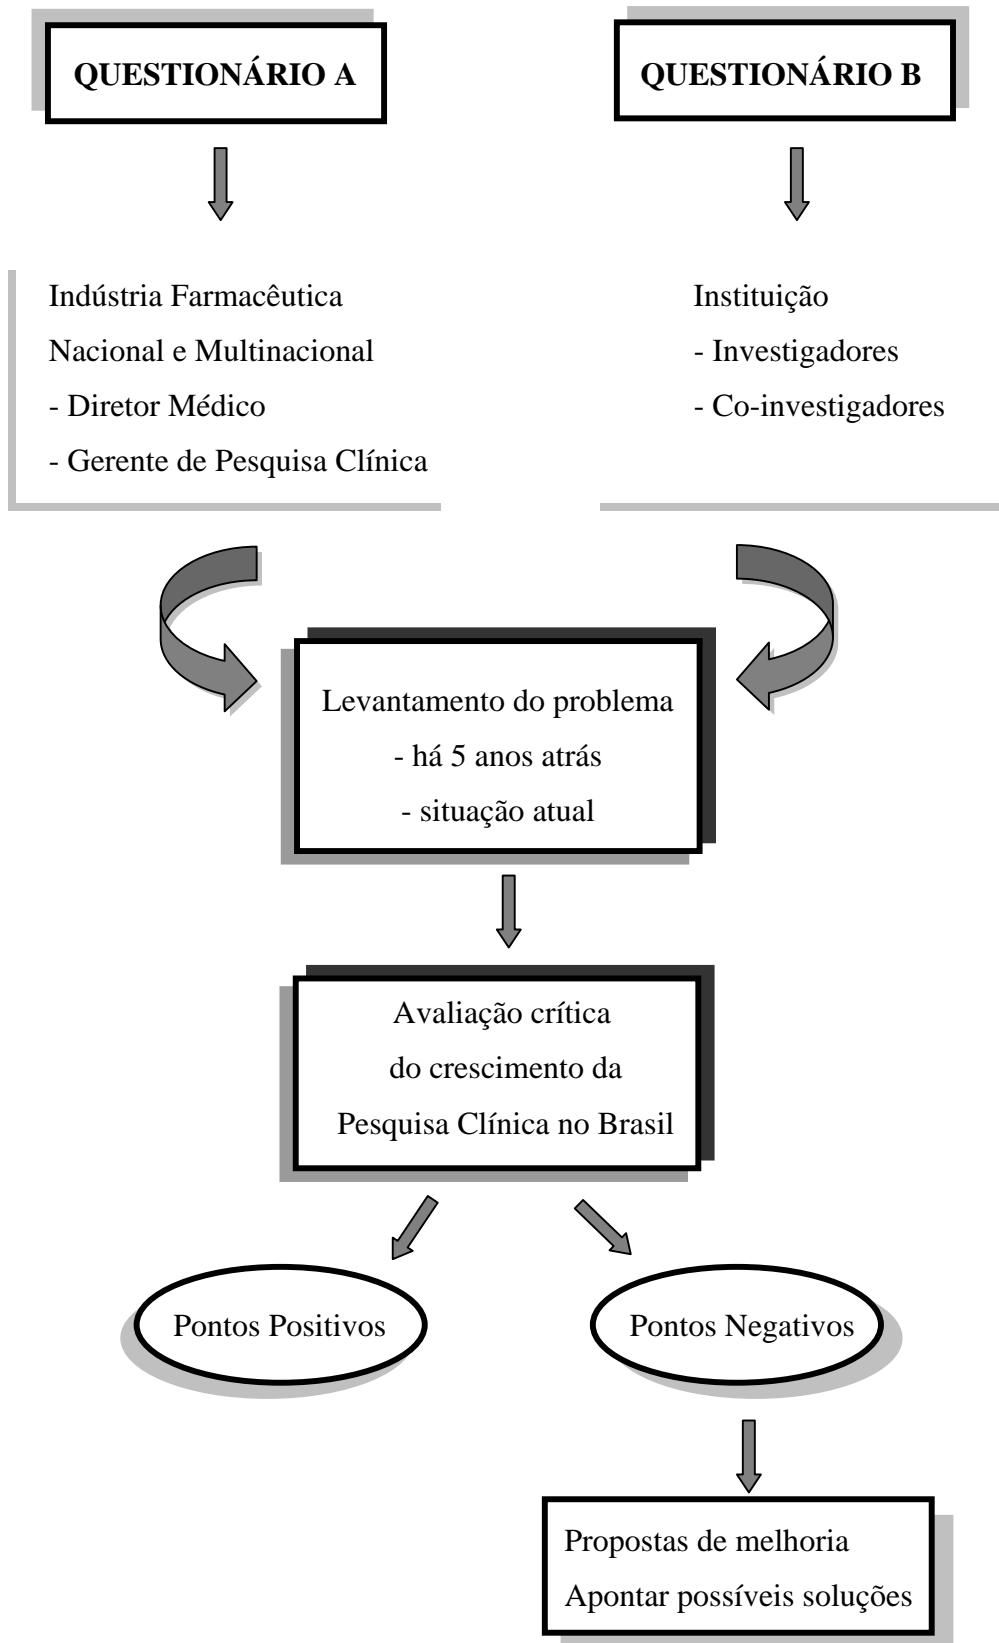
QUESTIONÁRIO A

QUESTIONÁRIO B

Indústria Farmacêutica
Nacional e Multinacional
- Diretor Médico
- Gerente de Pesquisa Clínica

Instituição
- Investigadores
- Co-investigadores

Levantamento do problema
- há 5 anos atrás
- situação atual

Avaliação crítica
do crescimento da
Pesquisa Clínica no Brasil

Pontos Positivos

Pontos Negativos

Propostas de melhoria
Apontar possíveis soluções